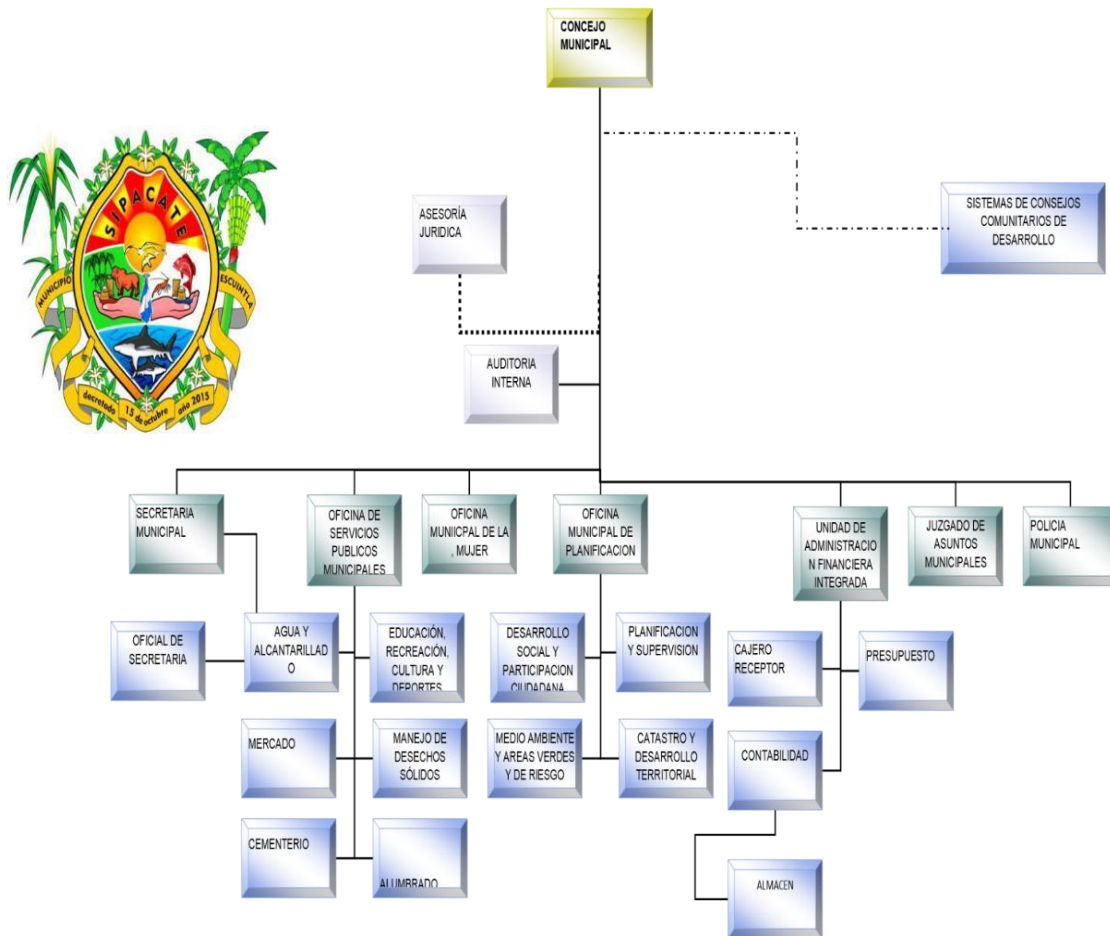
CONCEJO MUNICIPAL

SIPACATE
MUNICIPIO ESCUINTLA
decretado 15 de octubre año 2015

ASESORÍA JURIDICA

SISTEMAS DE CONSEJOS COMUNITARIOS DE DESARROLLO

AUDITORIA INTERNA

SECRETARIA MUNICIPAL

OFICINA DE SERVICIOS PUBLICOS MUNICIPALES

OFICINA MUNIICPAL DE LA , MUJER

OFICINA MUNICIPAL DE PLANIFICACION

UNIDAD DE ADMINISTRACIO N FINANCIERA INTEGRADA

JUZGADO DE ASUNTOS MUNICIPALES

POLICIA MUNICIPAL

OFICIAL DE SECRETARIA

AGUA Y ALCANTARILLAD O

EDUCACIÓN, RECREACIÓN, CULTURA Y DEPORTES

DESARROLLO SOCIAL Y PARTICIPACION CIUDADANA

PLANIFICACION Y SUPERVISION

CAJERO RECEPTOR

PRESUPUESTO

MERCADO

MANEJO DE DESECHOS SÓLIDOS

MEDIO AMBIENTE Y AREAS VERDES Y DE RIESGO

CATASTRO Y DESARROLLO TERRITORIAL

CONTABILIDAD

CEMENTERIO

ALUMBRADO

ALMACEN